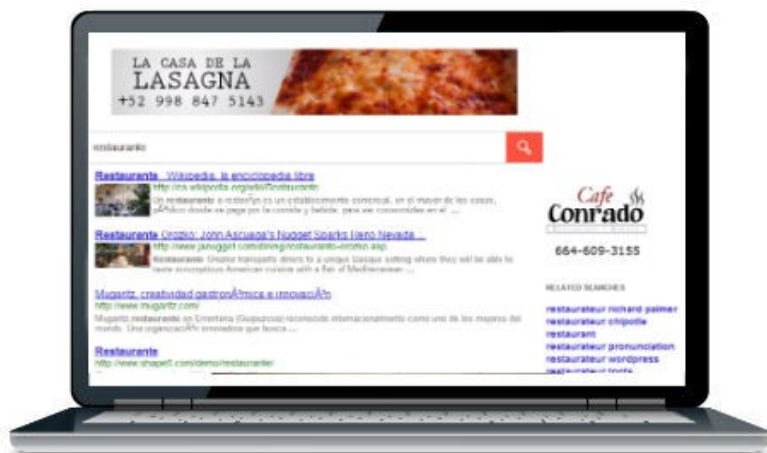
LA CASA DE LA
LASAGNA
+52 998 847 5143

restaurante

Restaurante - Wikipedia, la enciclopedia libre
http://es.wikipedia.org/wiki/Restaurante
Un restaurante o restorÃ¡n es un establecimiento comercial, en el mayor de los casos, pÃºblico donde se paga por la comida y bebida, para ser consumidas en el ...

Restaurante Orotiko: John Ascuaga's Nugget Sparks Reno Nevada ...
http://www.janugget.com/dining/restaurante-orotiko.asp
Restaurante Orotiko transports diners to a unique Basque setting where they will be able to taste scrumptious American cuisine with a flair of Mediterranean ...

Mugaritz, creatividad gastronÃ³mica e innovaciÃ³n
http://www.mugaritz.com/
Mugaritz, restaurante en Errenteria (Guipuzcoa) reconocido internacionalmente como uno de los mejores del mundo. Una organizaciÃ³n innovadora que busca ...

Restaurante
http://www.shape5.com/demo/restaurante/

Cafe
Conrado
664-609-3155

RELATED SEARCHES
restaurateur richard palmer
restaurateur chipotle
restaurant
restaurateur pronunciation
restaurateur wordpress
restaurateur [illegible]